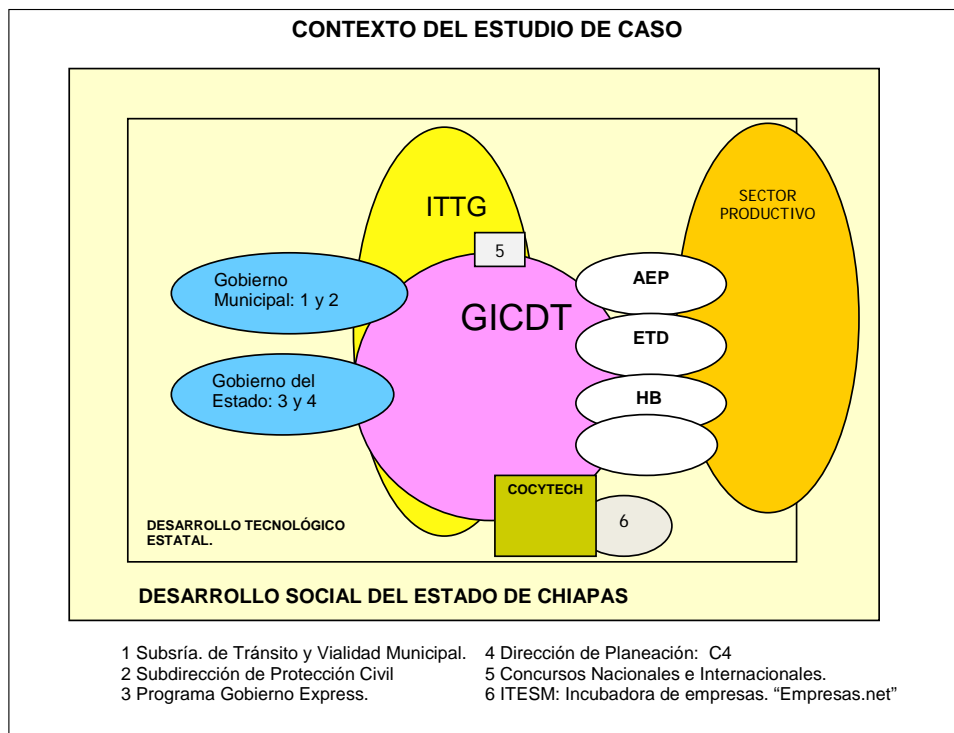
CONTEXTO DEL ESTUDIO DE CASO

ITTG

5

SECTOR PRODUCTIVO

Gobierno Municipal: 1 y 2

GICDT

AEP

ETD

Gobierno del Estado: 3 y 4

HB

COCYTECH

6

DESARROLLO TECNOLÓGICO ESTATAL.

DESARROLLO SOCIAL DEL ESTADO DE CHIAPAS

1 Subsría. de Tránsito y Vialidad Municipal.
2 Subdirección de Protección Civil
3 Programa Gobierno Express.

4 Dirección de Planeación: C4
5 Concursos Nacionales e Internacionales.
6 ITESM: Incubadora de empresas. "Empresas.net"